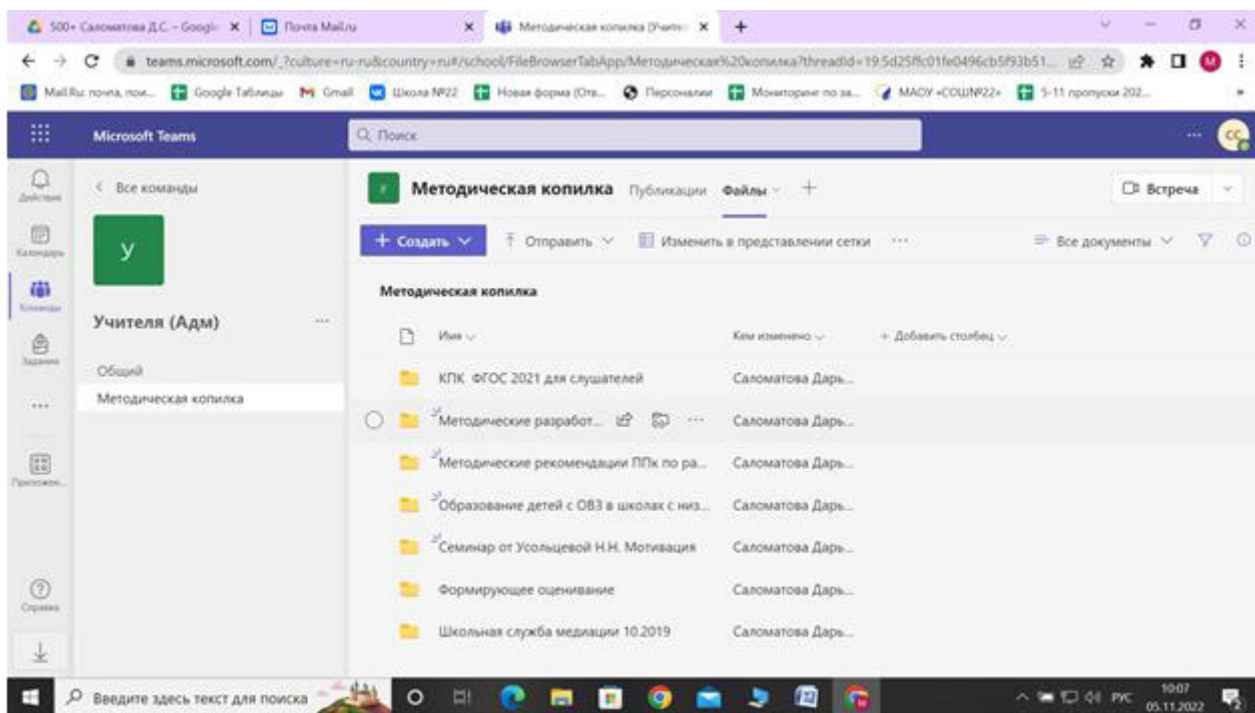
500+ Саломатова Д.С. - Google × | Почта Mail.ru × | Методическая копилка (Учите... × | +

teams.microsoft.com/_?culture=ru-ru&country=ru#/school/FileBrowserTabApp/Методическая%20копилка?threadId=19:5d25ffc01fe0496cb5f93b51...

Mail.Ru: почта, пои... | Google Таблицы | Gmail | Школа №22 | Новая форма (Отв... | Персоналии | Мониторинг по за... | МАОУ «СОШ№22» | 5-11 пропуски 202...

Microsoft Teams

Поиск

CC

Действия

Календарь

Команды

Задания

...

Приложен...

Справка

< Все команды

У

Учителя (Адм) ...

Общий

Методическая копилка

Методическая копилка Публикации Файлы +

Встреча

+ Создать | Отправить | Изменить в представлении сетки | ... | Все документы

Методическая копилка

| Имя | Кем изменено | + Добавить столбец |
|---|---|---|
| КПК ФГОС 2021 для слушателей | Саломатова Дарь... | |
| Методические разработ... | Саломатова Дарь... | |
| Методические рекомендации ППк по ра... | Саломатова Дарь... | |
| Образование детей с ОВЗ в школах с низ... | Саломатова Дарь... | |
| Семинар от Усольцевой Н.Н. Мотивация | Саломатова Дарь... | |
| Формирующее оценивание | Саломатова Дарь... | |
| Школьная служба медиации 10.2019 | Саломатова Дарь... | |

Введите здесь текст для поиска

РУС 10:07 05.11.2022